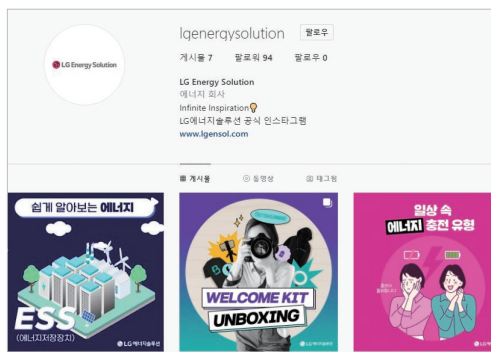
LG Energy Solution

lgenergysolution 팔로우

게시물 7 팔로워 94 팔로우 0

LG Energy Solution
에너지 회사
Infinite Inspiration💡
LG에너지솔루션 공식 인스타그램
www.lgensol.com

게시물 동영상 태그됨

쉽게 알아보는 에너지
ESS
(에너지저장장치)
LG 에너지솔루션

WELCOME KIT
UNBOXING
LG 에너지솔루션

일상 속 에너지 충전 유형
LG 에너지솔루션